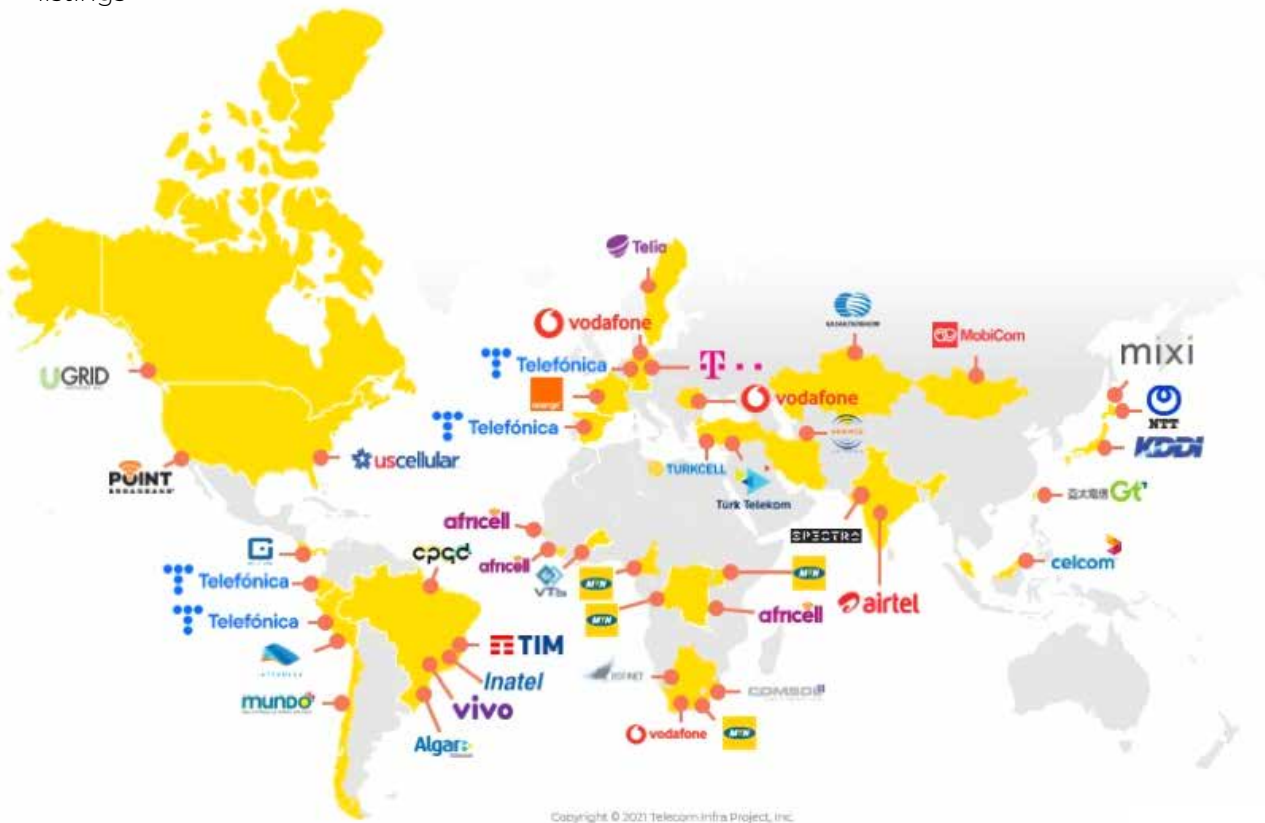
listings

Telia
vodafone
Telefónica
orange
T · ·
vodafone
MobiCom
mixi
NTT
KDDI
Telefónica
UGRID
uscellular
POINT BROADBAND
TURKCELL
Türk Telekom
亞太電信 Gt
africell
africell
SPECTRA
cpqd
VTb
MTN
MTN
MTN
africell
airtel
celcom
Telefónica
Telefónica
TIM
Inatel
vivo
mundo
Algar
vodafone
MTN
COMSOL
Copyright © 2021 Telecom Infra Project, Inc.